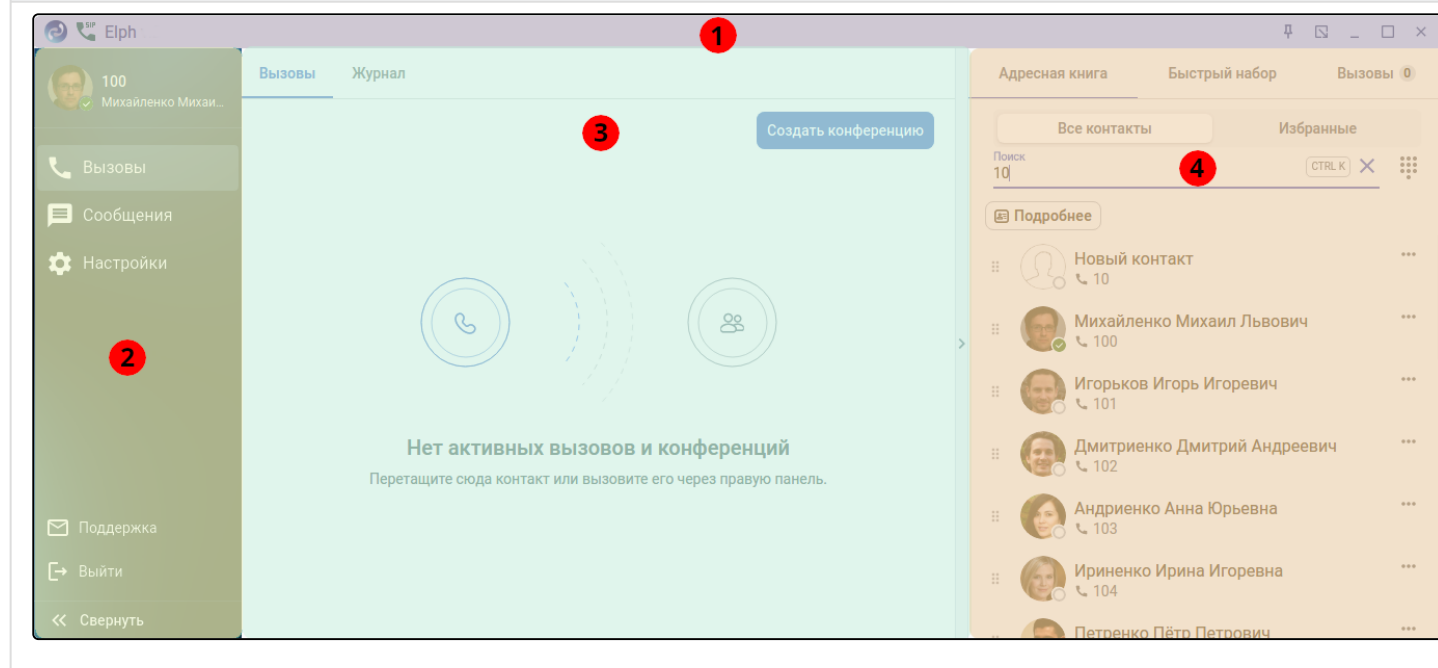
Elph

1

100
Михайленко Михаи...

Вызовы
Сообщения
Настройки

2

Поддержка
Выйти
Свернуть

Вызовы Журнал

3

Создать конференцию

Нет активных вызовов и конференций
Перетащите сюда контакт или вызовите его через правую панель.

Адресная книга Быстрый набор Вызовы 0

Все контакты Избранные

Поиск
10

4

CTRL K

Подробнее

Новый контакт
10

Михайленко Михаил Львович
100

Игорьков Игорь Игоревич
101

Дмитриенко Дмитрий Андреевич
102

Андриенко Анна Юрьевна
103

Ириненко Ирина Игоревна
104

Петренко Пётр Петрович